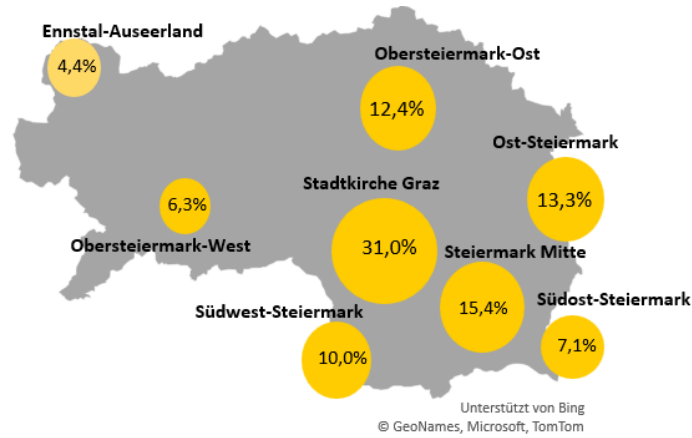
Ennstal-Auseerland
4,4%

Obersteiermark-Ost
12,4%

Ost-Steiermark
13,3%

Stadtkirche Graz
31,0%

6,3%
Obersteiermark-West

Steiermark Mitte
15,4%

Südost-Steiermark
7,1%

Südwest-Steiermark
10,0%

Unterstützt von Bing
© GeoNames, Microsoft, TomTom